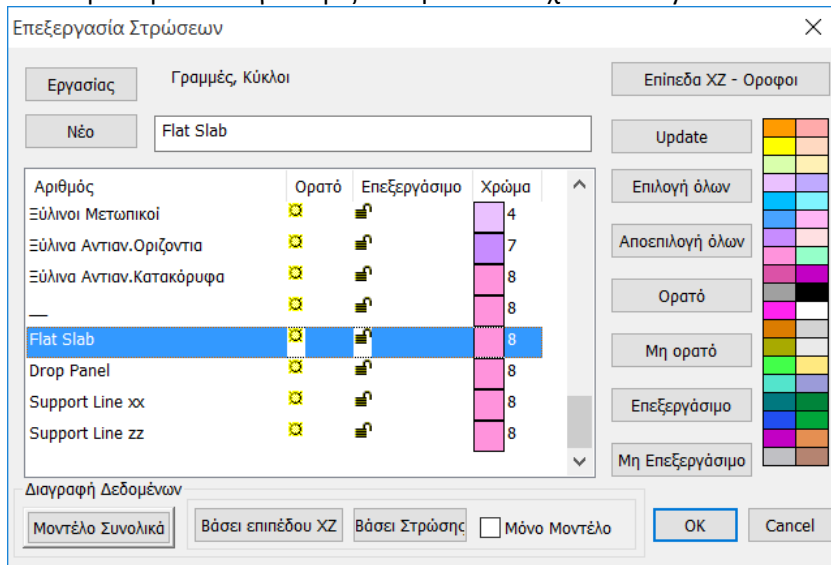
Επεξεργασία Στρώσεων

Εργασίας
Γραμμές, Κύκλοι
Επίπεδα XZ - Οροφοι

Νέο
Flat Slab

| Αριθμός | Ορατό | Επεξεργάσιμο | Χρώμα |
|---|---|---|---|
| Ξύλινοι Μετωπικοί | | | 4 |
| Ξύλινα Αντιαν.Οριζοντια | | | 7 |
| Ξύλινα Αντιαν.Κατακόρυφα | | | 8 |
| __ | | | 8 |
| Flat Slab | | | 8 |
| Drop Panel | | | 8 |
| Support Line xx | | | 8 |
| Support Line zz | | | 8 |

Update
Επιλογή όλων
Αποεπιλογή όλων
Ορατό
Μη ορατό
Επεξεργάσιμο
Μη Επεξεργάσιμο

Διαγραφή Δεδομένων
Μοντέλο Συνολικά
Βάσει επιπέδου XZ
Βάσει Στρώσης
Μόνο Μοντέλο
OK
Cancel